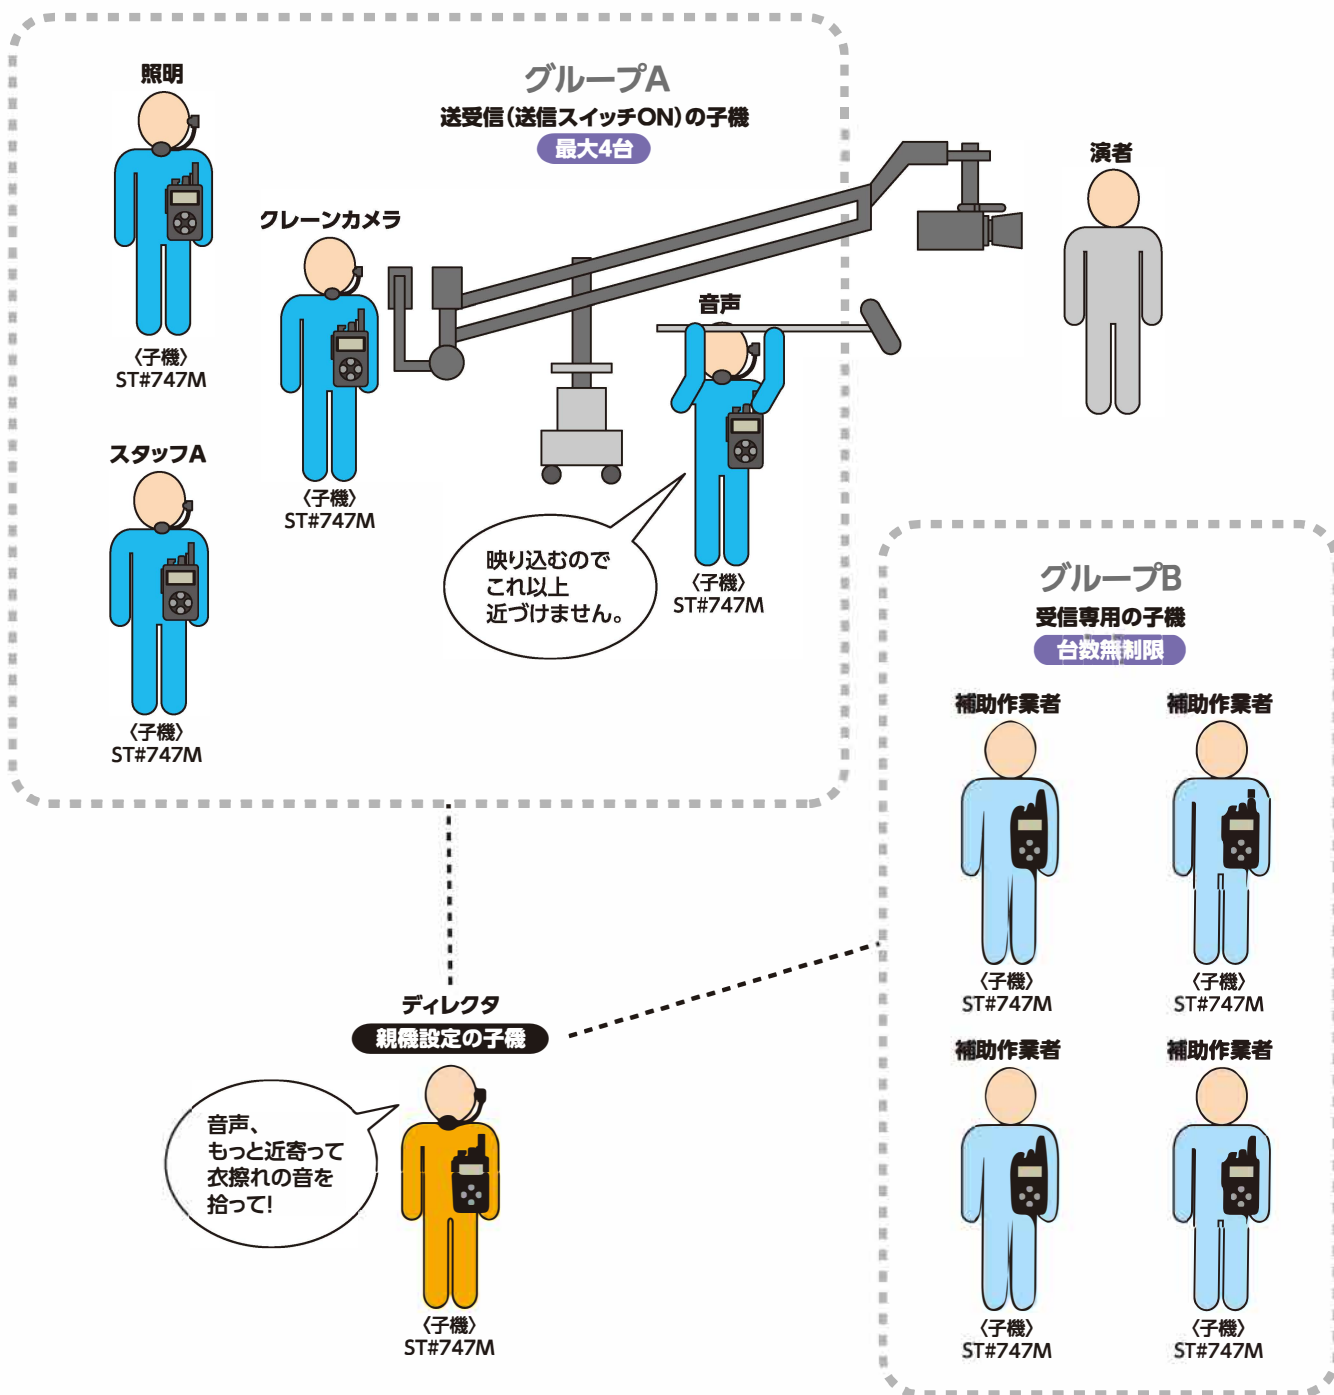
照明

〈子機〉
ST#747M

グループA
送受信(送信スイッチON)の子機
最大4台

クレーンカメラ

〈子機〉
ST#747M

音声

映り込むので
これ以上
近づけません。

〈子機〉
ST#747M

演者

スタッフA

〈子機〉
ST#747M

グループB
受信専用の子機
台数無制限

補助作業者

〈子機〉
ST#747M

補助作業者

〈子機〉
ST#747M

補助作業者

〈子機〉
ST#747M

補助作業者

〈子機〉
ST#747M

ディレクタ
親機設定の子機

音声、
もっと近寄って
衣擦れの音を
拾って!

〈子機〉
ST#747M